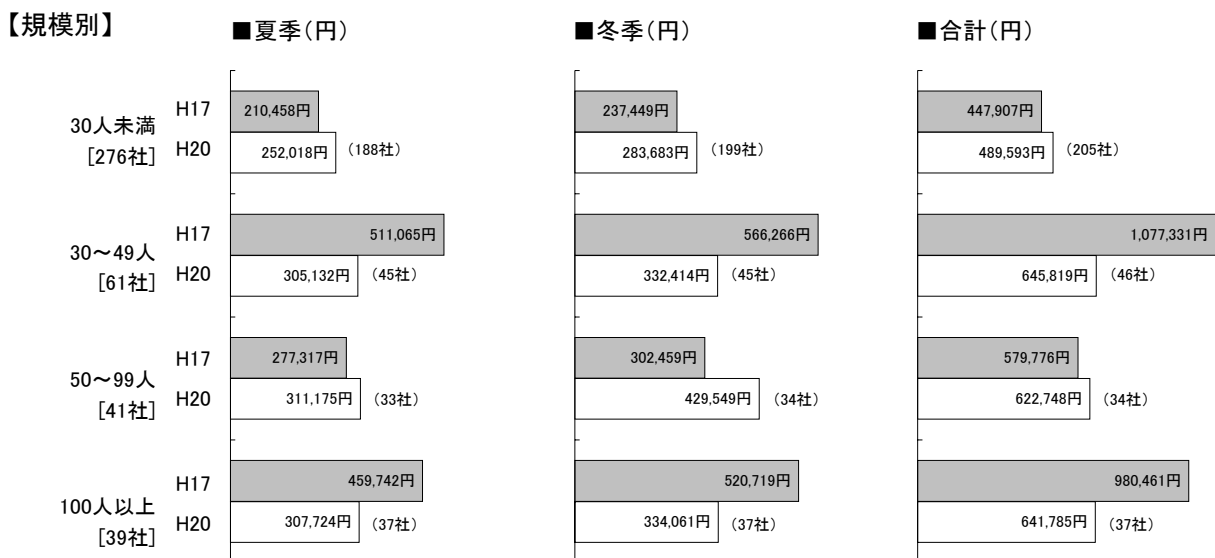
【規模別】

■夏季(円)

■冬季(円)

■合計(円)

30人未満 [276社]
H17
H20

30〜49人 [61社]
H17
H20

50〜99人 [41社]
H17
H20

100人以上 [39社]
H17
H20

210,458円
252,018円 (188社)
511,065円
305,132円 (45社)
277,317円
311,175円 (33社)
459,742円
307,724円 (37社)

237,449円
283,683円 (199社)
566,266円
332,414円 (45社)
302,459円
429,549円 (34社)
520,719円
334,061円 (37社)

447,907円
489,593円 (205社)
1,077,331円
645,819円 (46社)
579,776円
622,748円 (34社)
980,461円
641,785円 (37社)